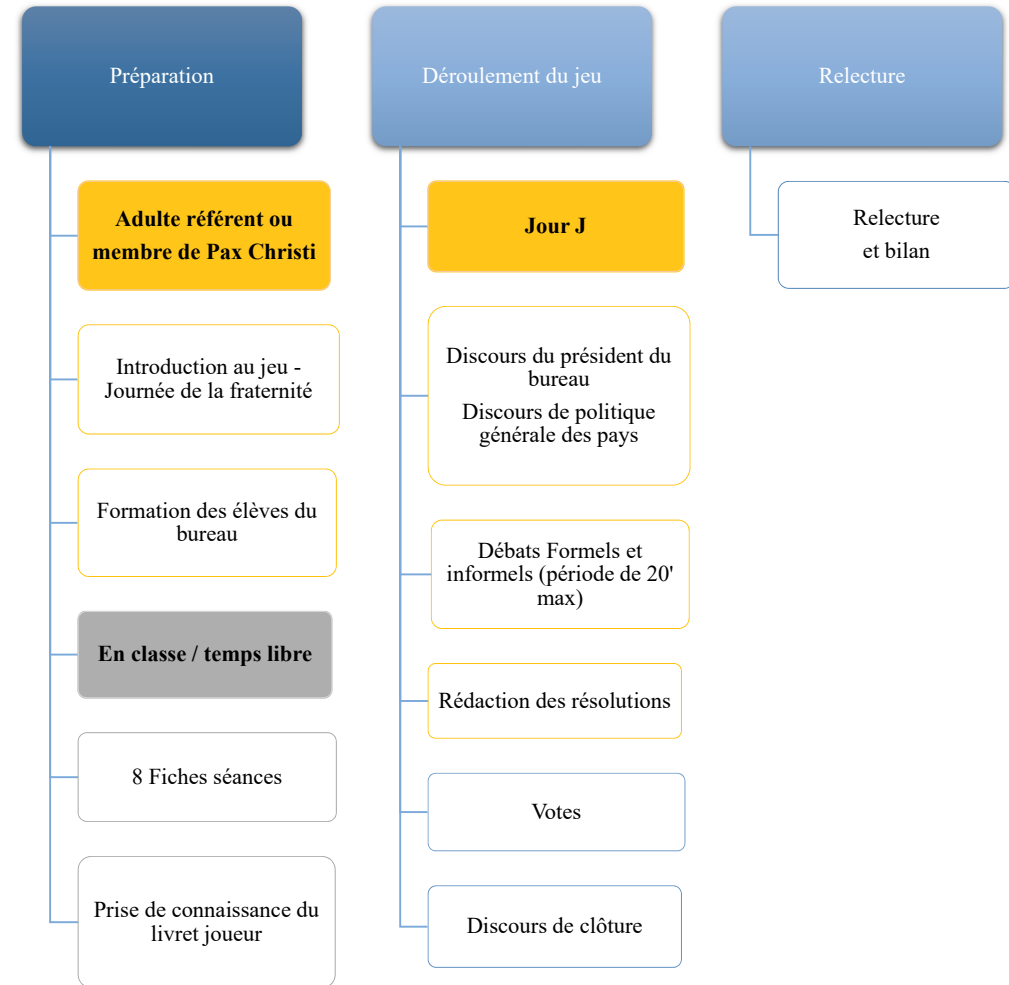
Préparation

Adulte référent ou membre de Pax Christi

Introduction au jeu - Journée de la fraternité

Formation des élèves du bureau

En classe / temps libre

8 Fiches séances

Prise de connaissance du livret joueur

Déroulement du jeu

Jour J

Discours du président du bureau
Discours de politique générale des pays

Débats Formels et informels (période de 20' max)

Rédaction des résolutions

Votes

Discours de clôture

Relecture

Relecture et bilan